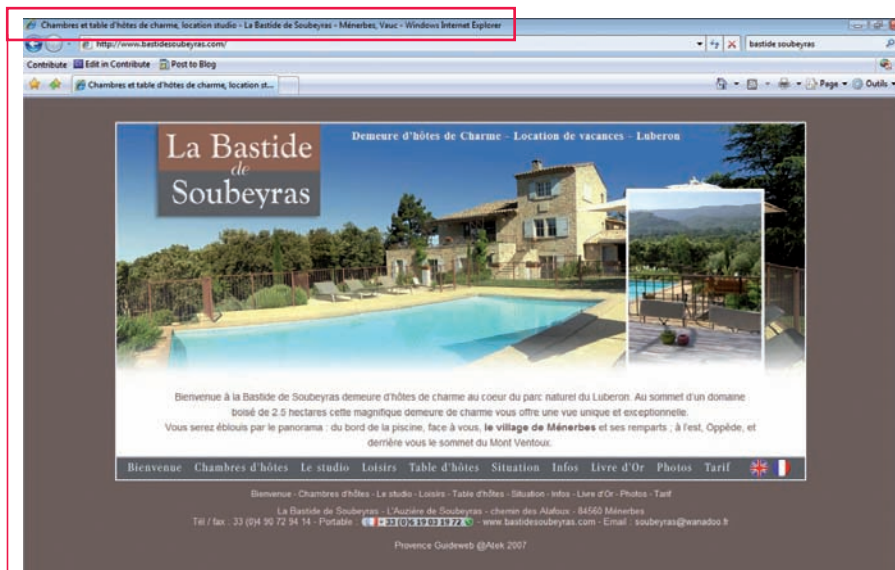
Chambres et table d'hôtes de charme, location studio - La Bastide de Soubeyras - Ménerbes, Vauc - Windows Internet Explorer

http://www.bastidesoubeyras.com/

bastide soubeyras

Contribute Edit in Contribute Post to Blog

Chambres et table d'hôtes de charme, location st...

Page Outils

La Bastide de Soubeyras

Demeure d'hôtes de Charme - Location de vacances - Luberon

Bienvenue à la Bastide de Soubeyras demeure d'hôtes de charme au coeur du parc naturel du Luberon. Au sommet d'un domaine boisé de 2.5 hectares cette magnifique demeure de charme vous offre une vue unique et exceptionnelle.
Vous serez éblouis par le panorama : du bord de la piscine, face à vous, le village de Ménerbes et ses remparts ; à l'est, Oppède, et derrière vous le sommet du Mont Ventoux.

Bienvenue Chambres d'hôtes Le studio Loisirs Table d'hôtes Situation Infos Livre d'Or Photos Tarif

Bienvenue - Chambres d'hôtes - Le studio - Loisirs - Table d'hôtes - Situation - Infos - Livre d'Or - Photos - Tarif

La Bastide de Soubeyras - L'Auzière de Soubeyras - chemin des Alafoux - 84560 Ménerbes
Tél / fax : 33 (0)4 90 72 94 14 - Portable : +33 (0)6 19 03 19 72 - www.bastidesoubeyras.com - Email : soubeyras@wanadoo.fr

Provence Guideweb @Atek 2007